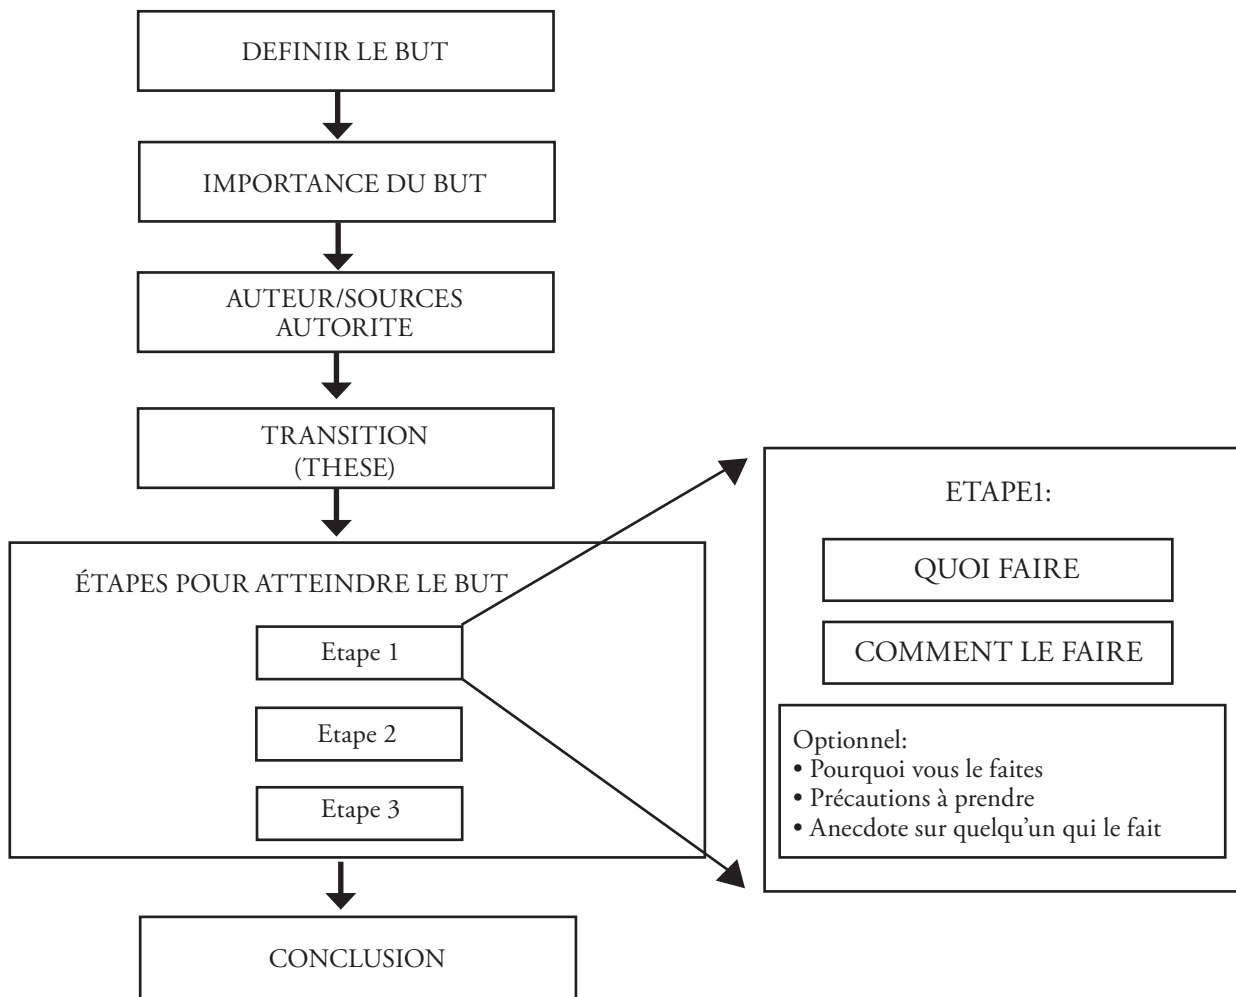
DEFINIR LE BUT

IMPORTANCE DU BUT

AUTEUR/SOURCES
AUTORITE

TRANSITION
(THESE)

ÉTAPES POUR ATTEINDRE LE BUT

Etape 1

Etape 2

Etape 3

ETAPE1:

QUOI FAIRE

COMMENT LE FAIRE

Optionnel:
• Pourquoi vous le faites
• Précautions à prendre
• Anecdote sur quelqu'un qui le fait

CONCLUSION